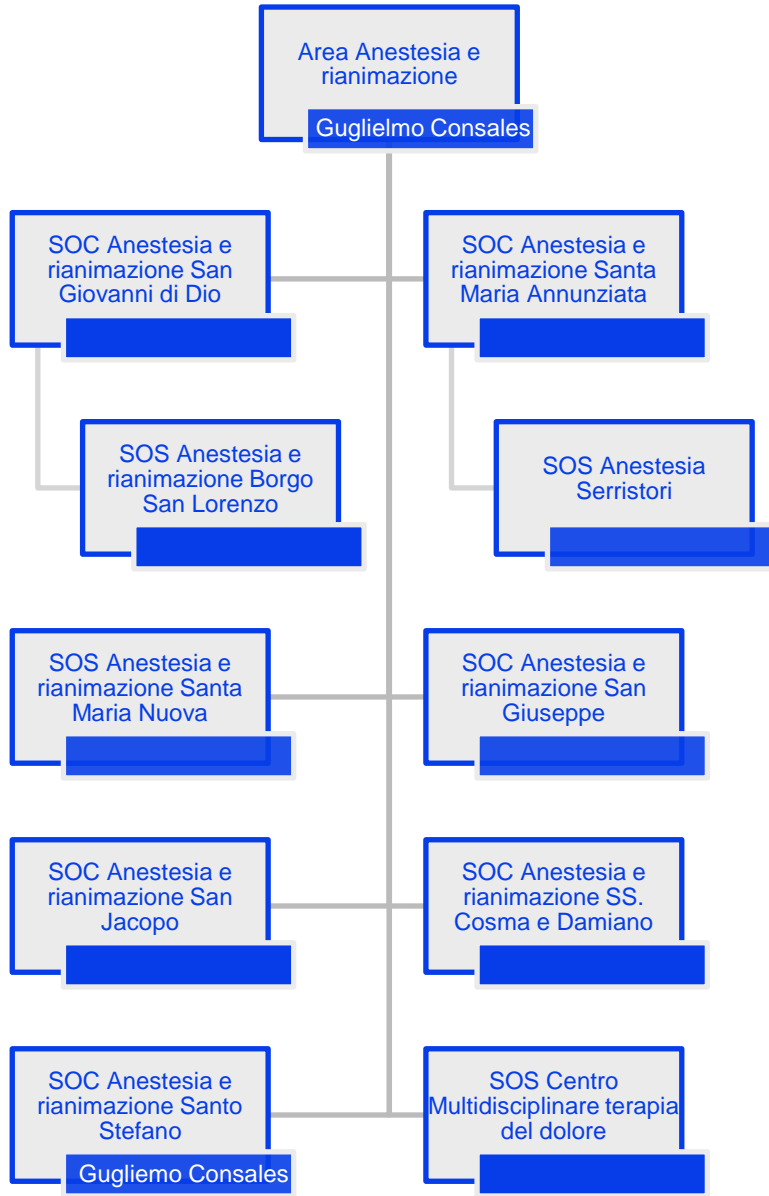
Area Anestesia e rianimazione

Guglielmo Consales

SOC Anestesia e rianimazione San Giovanni di Dio

SOC Anestesia e rianimazione Santa Maria Annunziata

SOS Anestesia e rianimazione Borgo San Lorenzo

SOS Anestesia Serristori

SOS Anestesia e rianimazione Santa Maria Nuova

SOC Anestesia e rianimazione San Giuseppe

SOC Anestesia e rianimazione San Jacopo

SOC Anestesia e rianimazione SS. Cosma e Damiano

SOC Anestesia e rianimazione Santo Stefano

Gugliemo Consales

SOS Centro Multidisciplinare terapia del dolore